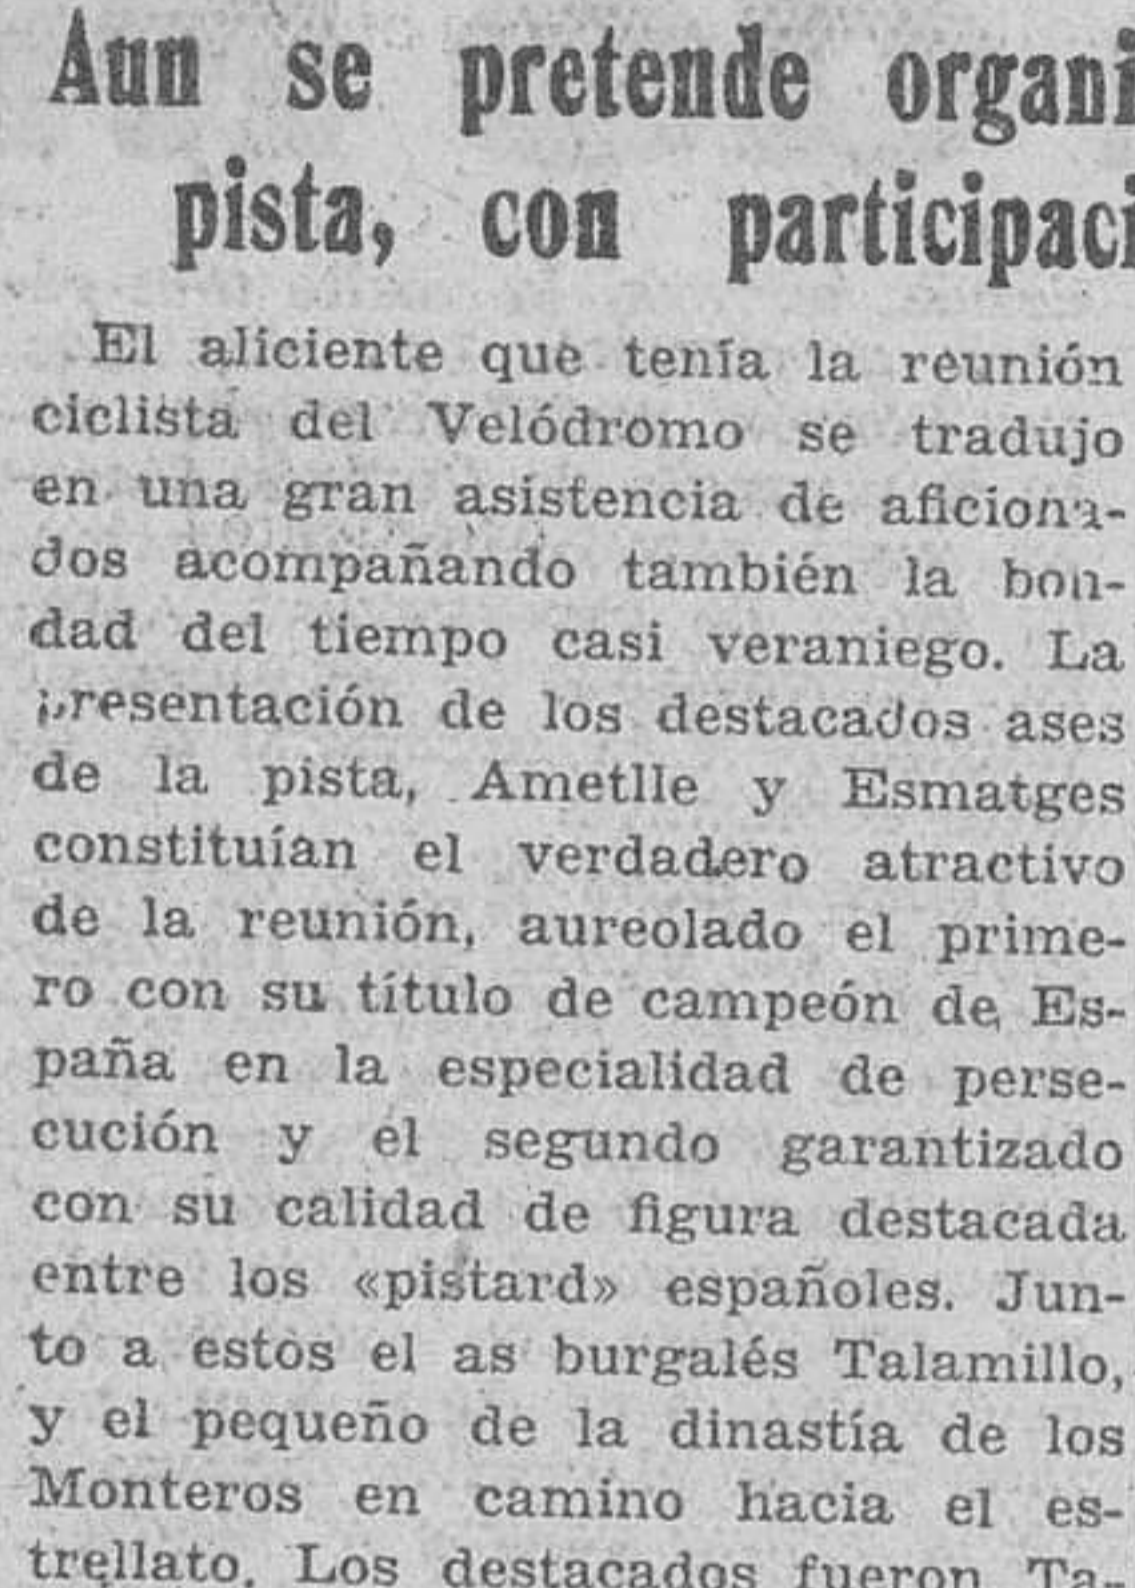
Aun se pretende organi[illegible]
pista, con participaci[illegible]

El aliciente que tenía la reunión ciclista del Velódromo se tradujo en una gran asistencia de aficionados acompañando también la bondad del tiempo casi veraniego. La presentación de los destacados ases de la pista, Ametlle y Esmatges constituían el verdadero atractivo de la reunión, aureolado el primero con su título de campeón de España en la especialidad de persecución y el segundo garantizado con su calidad de figura destacada entre los «pistard» españoles. Junto a estos el as burgalés Talamillo, y el pequeño de la dinastía de los Monteros en camino hacia el estrellato. Los destacados fueron Ta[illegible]